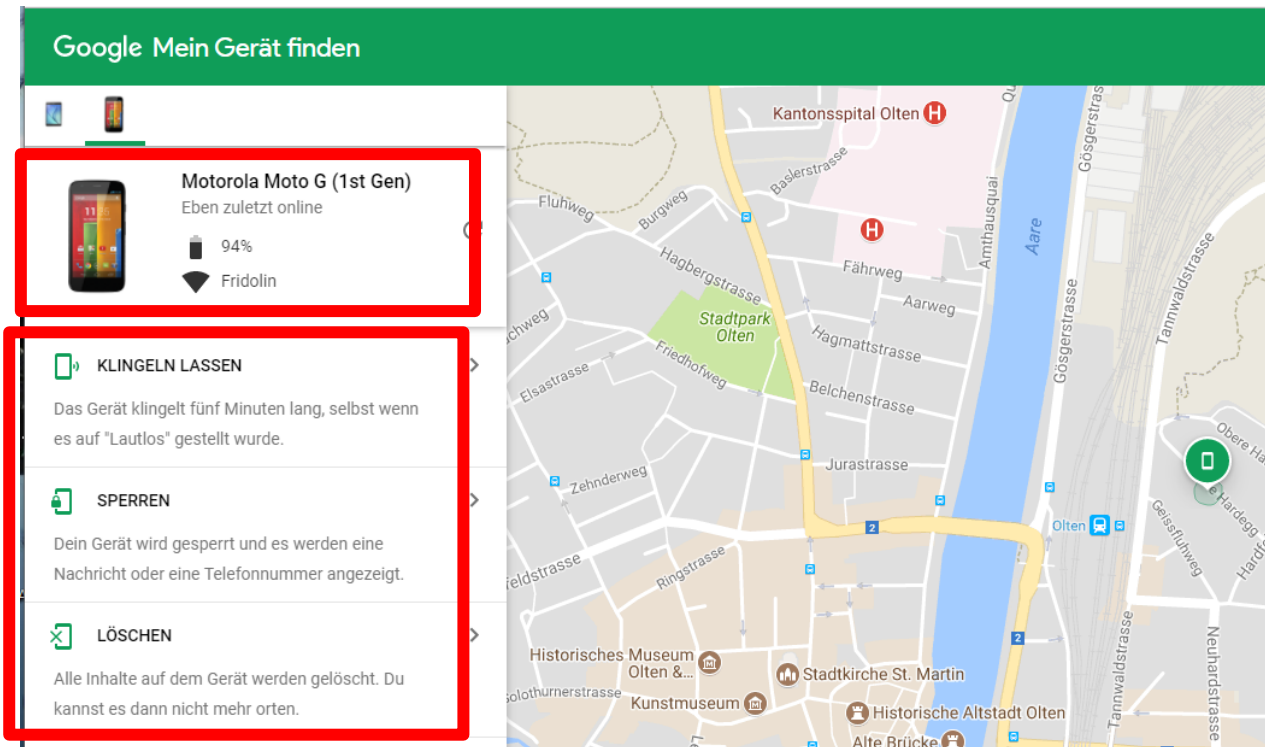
Google Mein Gerät finden

Motorola Moto G (1st Gen)
Eben zuletzt online
94%
Fridolin

KLINGELN LASSEN
Das Gerät klingelt fünf Minuten lang, selbst wenn es auf "Lautlos" gestellt wurde.

SPERREN
Dein Gerät wird gesperrt und es werden eine Nachricht oder eine Telefonnummer angezeigt.

LÖSCHEN
Alle Inhalte auf dem Gerät werden gelöscht. Du kannst es dann nicht mehr orten.

Kantonsspital Olten
Baslerstrasse
Fluhweg
Burgweg
Hagbergstrasse
Fährweg
Aarweg
Amthausquai
Aare
Gösgerstrasse
Tannwaldstrasse
Stadtpark Olten
Hagmattstrasse
Friedhofweg
Elsastrasse
Belchenstrasse
Jurastrasse
Zehnderweg
Obere Hardegg
Hardegg
Geissfluhweg
Olten
2
Ringstrasse
Neuhardstrasse
Historisches Museum Olten &...
Stadtkirche St. Martin
Kunstmuseum
Solothurnerstrasse
Historische Altstadt Olten
Alte Brücke